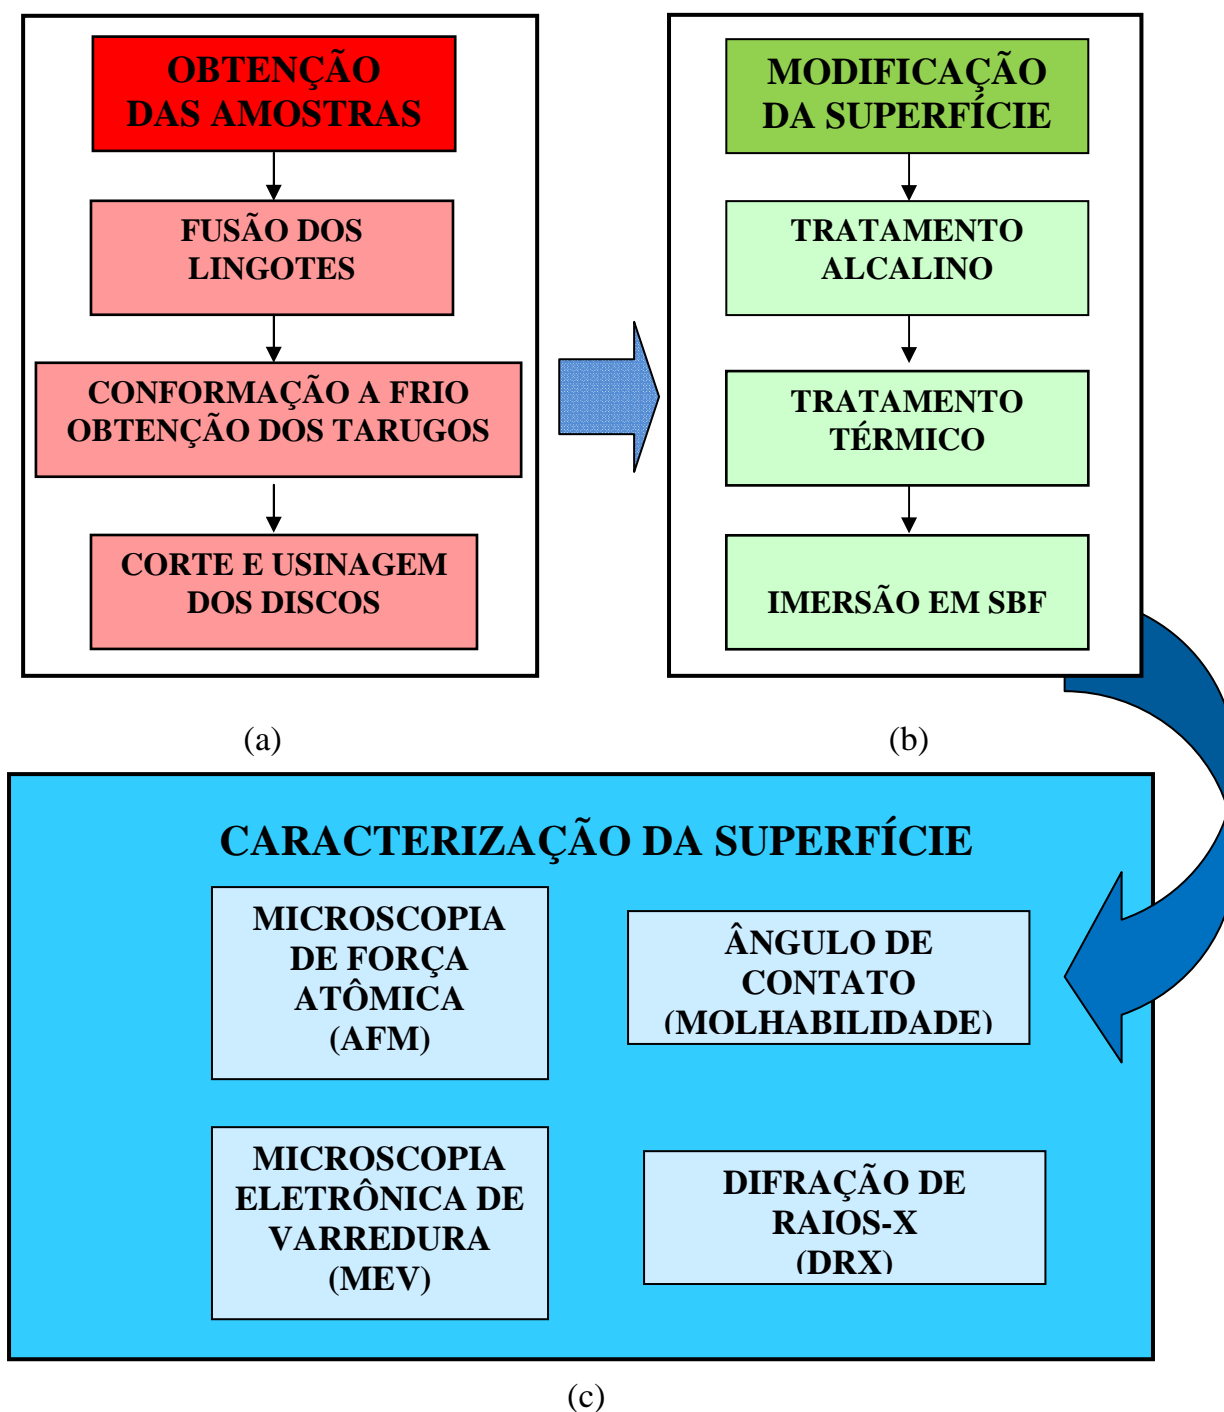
OBTENÇÃO DAS AMOSTRAS

FUSÃO DOS LINGOTES

CONFORMAÇÃO A FRIO OBTENÇÃO DOS TARUGOS

CORTE E USINAGEM DOS DISCOS

(a)

MODIFICAÇÃO DA SUPERFÍCIE

TRATAMENTO ALCALINO

TRATAMENTO TÉRMICO

IMERSÃO EM SBF

(b)

CARACTERIZAÇÃO DA SUPERFÍCIE

MICROSCOPIA DE FORÇA ATÔMICA (AFM)

ÂNGULO DE CONTATO (MOLHABILIDADE)

MICROSCOPIA ELETRÔNICA DE VARREDURA (MEV)

DIFRAÇÃO DE RAIOS-X (DRX)

(c)